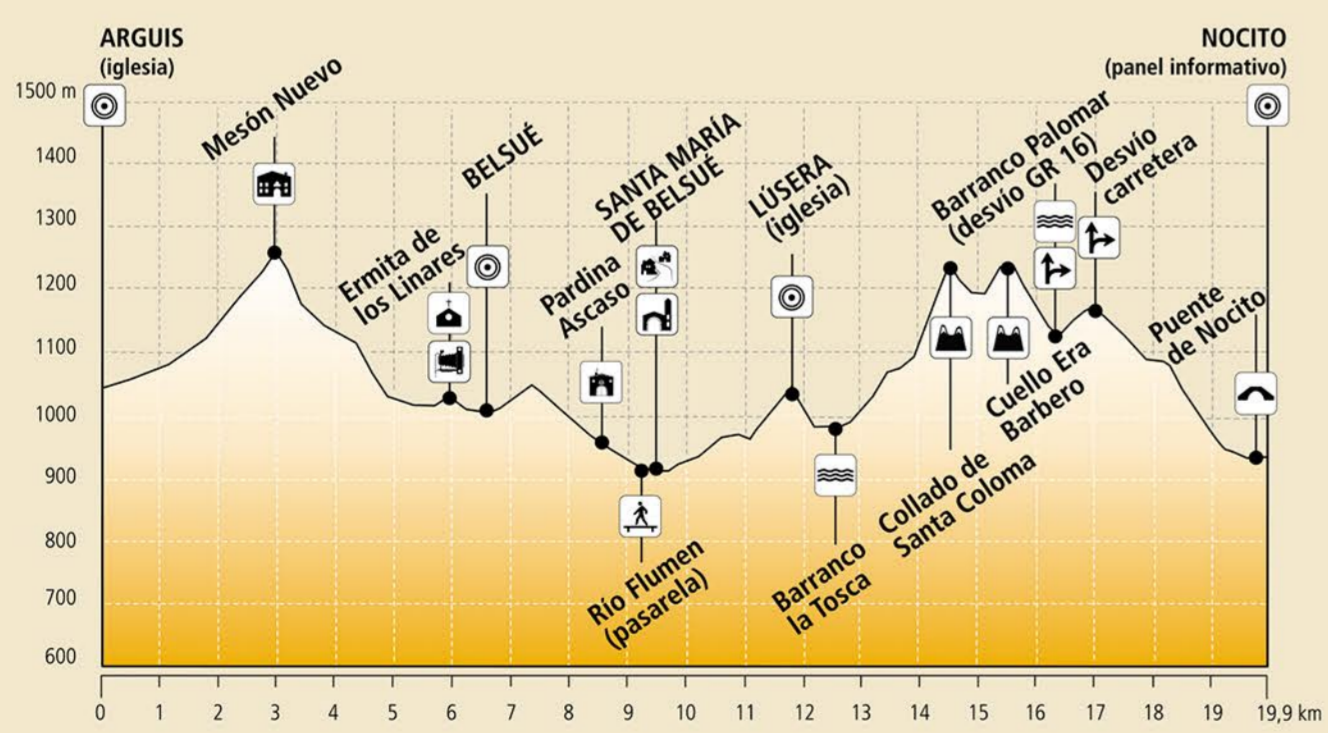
ARGUIS
(iglesia)

NOCITO
(panel informativo)

1500 m
1400
1300
1200
1100
1000
900
800
700
600

Mesón Nuevo

Ermita de los Linares

BELSUÉ

Pardina Ascaso

SANTA MARÍA DE BELSUÉ

Río Flumen (pasarela)

LÚSERA (iglesia)

Barranco la Tosca

Collado de Santa Coloma

Barranco Palomar (desvío GR 16)

Cuello Era Barbero

Desvío carretera

Puente de Nocito

0 1 2 3 4 5 6 7 8 9 10 11 12 13 14 15 16 17 18 19 19,9 km